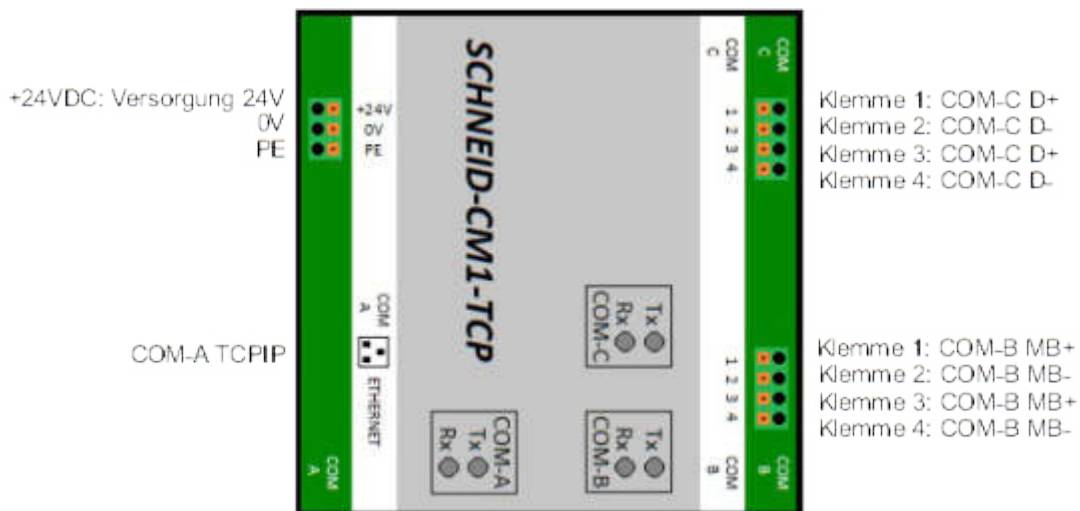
+24VDC: Versorgung 24V
0V
PE

+24V
0V
PE

SCHNEID-CM1-TCP

COM C

COM C

1 2 3 4

Klemme 1: COM-C D+
Klemme 2: COM-C D-
Klemme 3: COM-C D+
Klemme 4: COM-C D-

COM A

COM-A TCPIP

ETHERNET

Tx
Rx
COM-C

1 2 3 4

Klemme 1: COM-B MB+
Klemme 2: COM-B MB-
Klemme 3: COM-B MB+
Klemme 4: COM-B MB-

COM-A
Tx
Rx

Tx
Rx
COM-B

COM B

COM B

COM A